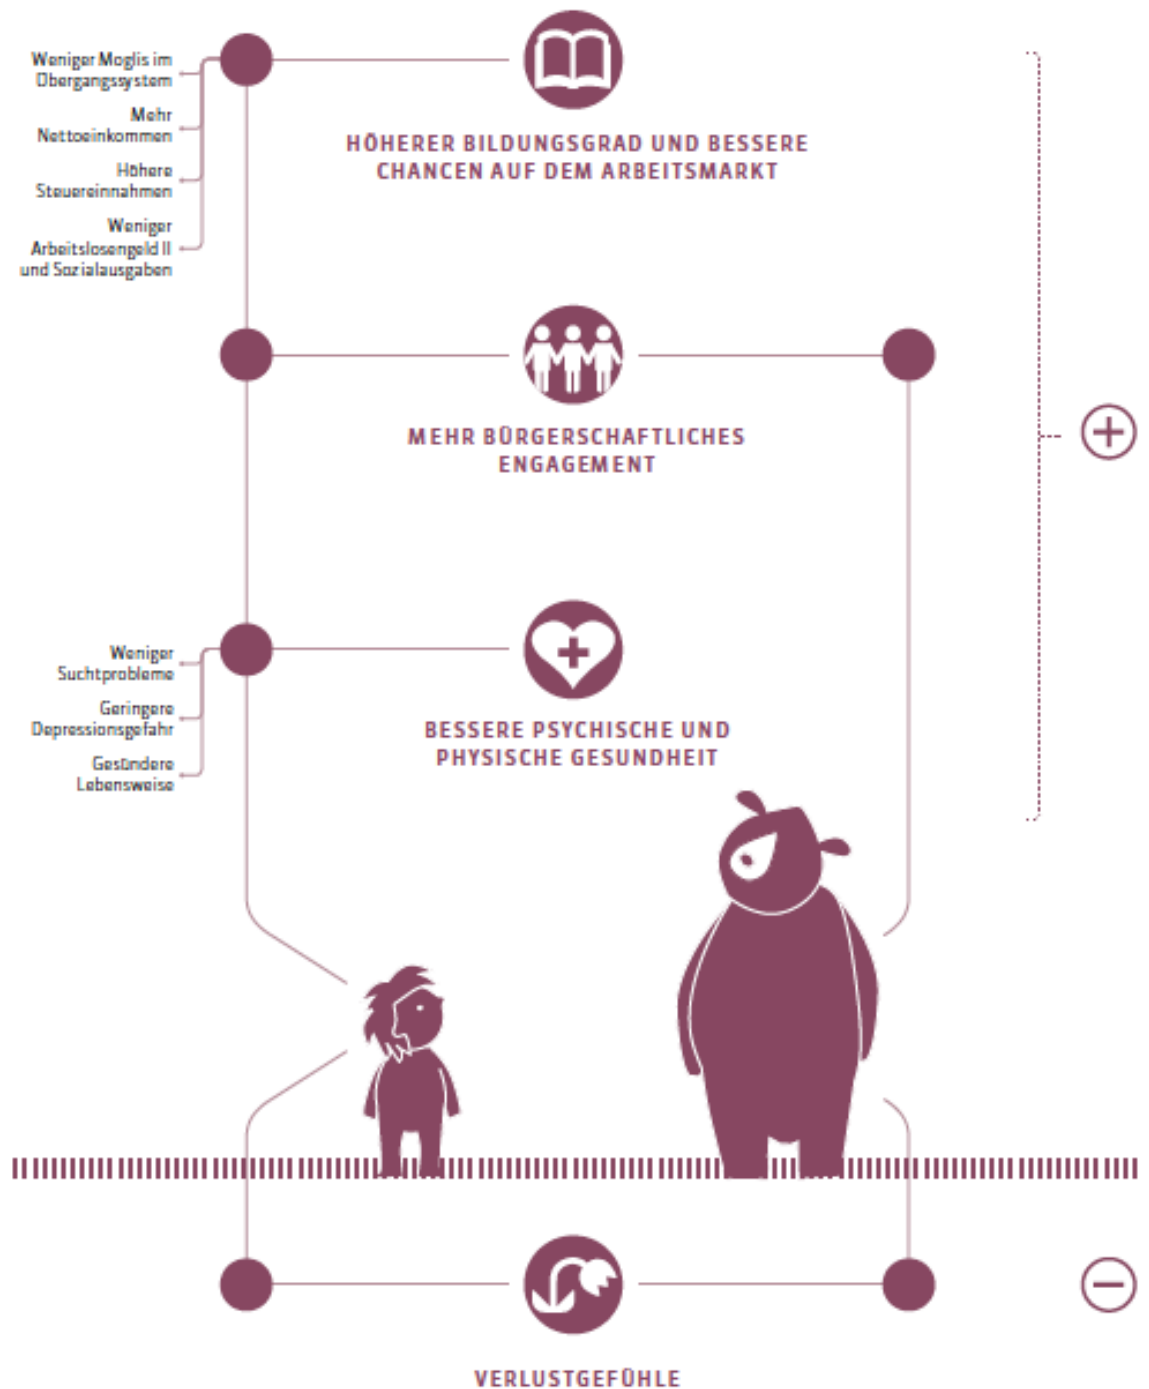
Weniger Moglis im Übergangssystem

Mehr Nettoeinkommen

Höhere Steuereinnahmen

Weniger Arbeitslosengeld II und Sozialausgaben

HÖHERER BILDUNGSGRAD UND BESSERE CHANCEN AUF DEM ARBEITSMARKT

MEHR BÜRGERSCHAFTLICHES ENGAGEMENT

Weniger Suchtprobleme

Geringere Depressionsgefahr

Gesündere Lebensweise

BESSERE PSYCHISCHE UND PHYSISCHE GESUNDHEIT

+

−

VERLUSTGEFÜHLE